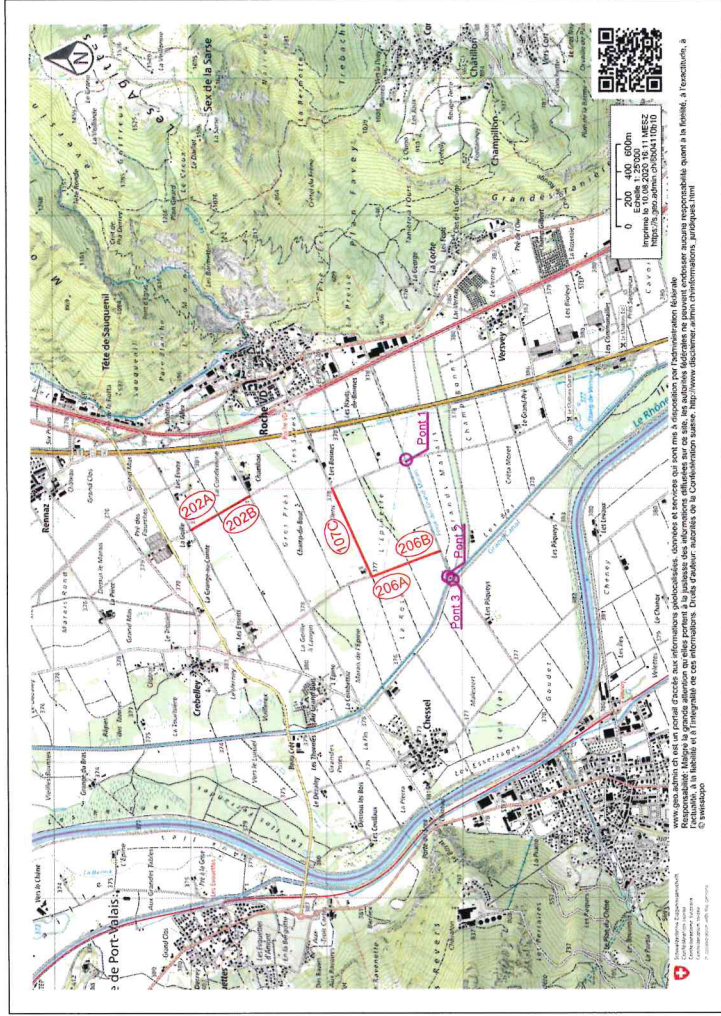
Tête de Sauquenil

Sex de la Sarse

Rennaz

Roche VD

Crebelley

Chessel

Noville

de Port-Valais

Chamblon

Champillon

Versvey

La Coche

Le Rhône

202A

202B

107C

206A

206B

Pont 1

Pont 3

Pont 5

0 200 400 600m
Echelle 1:25'000
Imprimé le 10.08.2022 09:11 MESZ
https://s.geo.admin.ch/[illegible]

www.geo.admin.ch est un portail d'accès aux informations géolocalisées, données et services qui sont mis à disposition par l'administration fédérale. Responsabilité: Malgré la grande attention qu'elles portent à la justesse des informations diffusées sur ce site, les autorités fédérales ne peuvent endosser aucune responsabilité quant à la fidélité, à l'exactitude, à l'actualité, à la fiabilité et à l'intégralité de ces informations. Droits d'auteur: autorités de la Confédération suisse. http://www.disclaimer.admin.ch/informations_juridiques.html
© swisstopo

Schweizerische Eidgenossenschaft
Confédération suisse
Confederazione Svizzera
Confederaziun svizra